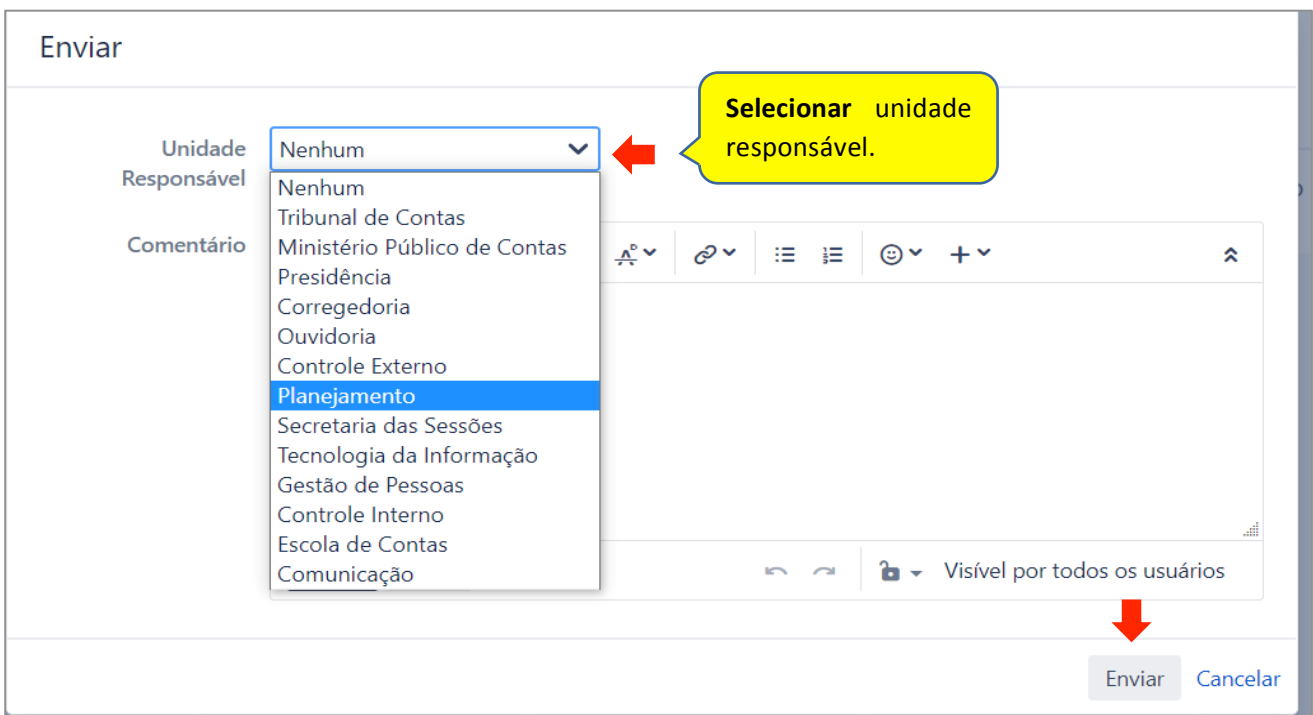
Enviar

Unidade Responsável

Nenhum

Selecionar unidade responsável.

Nenhum
Tribunal de Contas
Ministério Público de Contas
Presidência
Corregedoria
Ouvidoria
Controle Externo
Planejamento
Secretaria das Sessões
Tecnologia da Informação
Gestão de Pessoas
Controle Interno
Escola de Contas
Comunicação

Comentário

Visível por todos os usuários

Enviar Cancelar